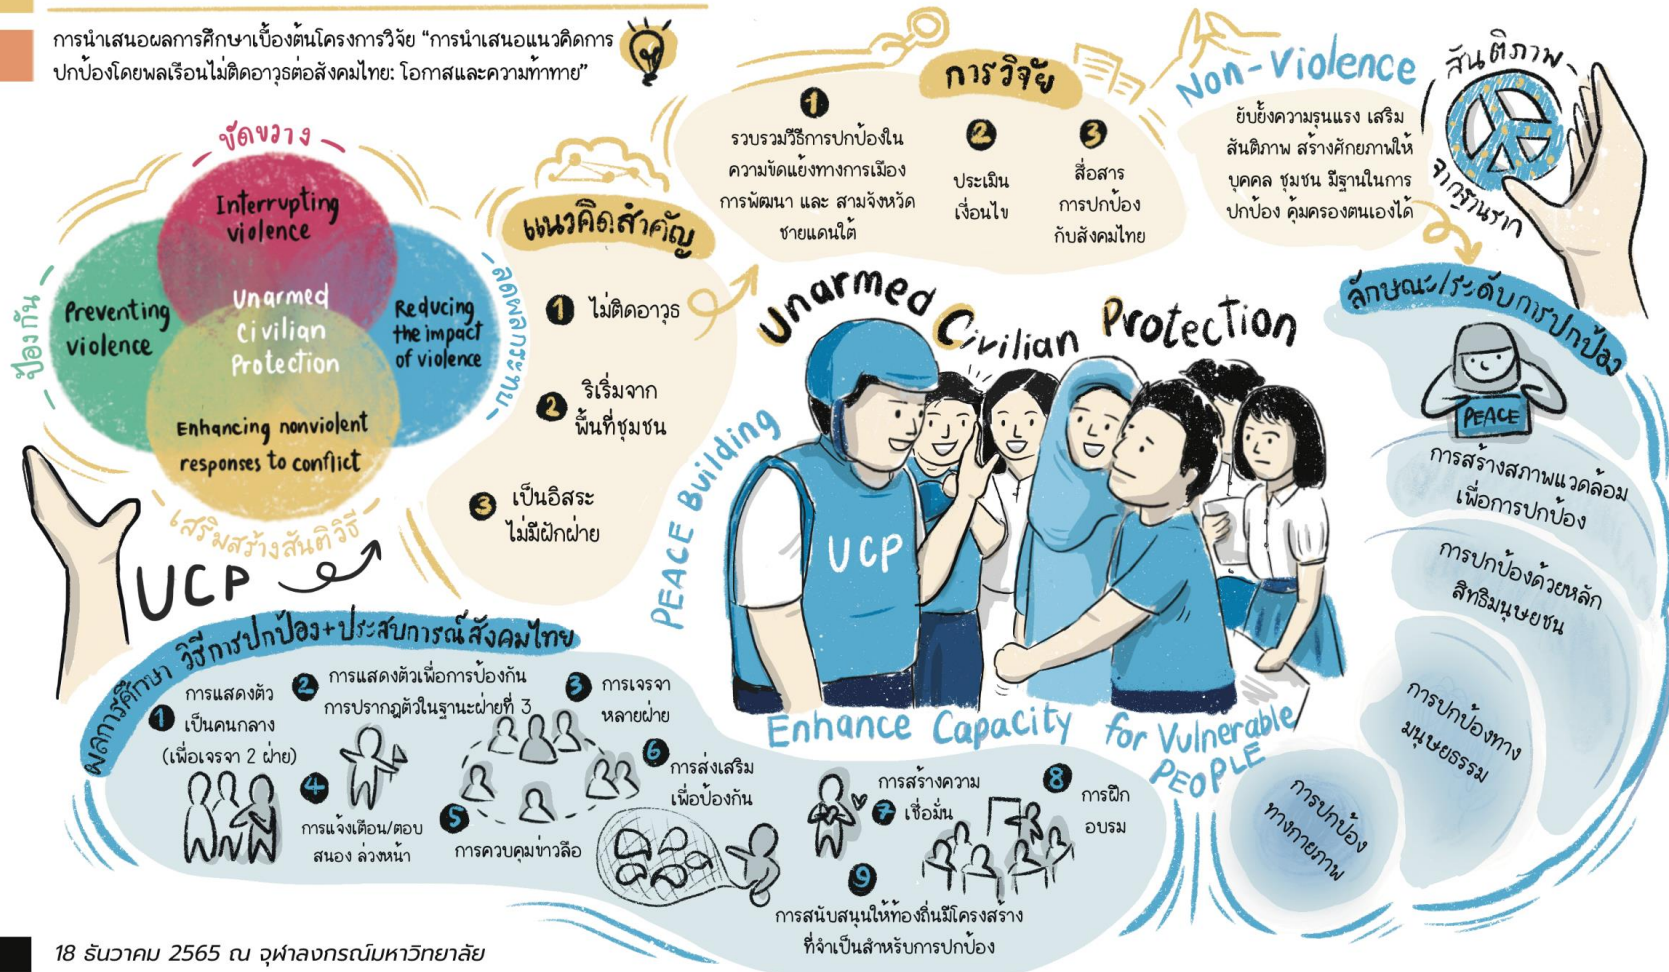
การนำเสนอผลการศึกษาเบื้องต้นโครงการวิจัย "การนำเสนอแนวคิดการปกป้องโดยพลเรือนไม่ติดอาวุธต่อสังคมไทย: โอกาสและความท้าทาย"

ขัดขวาง

Interrupting violence

ป้องกัน

Preventing violence

Unarmed Civilian Protection

Reducing the impact of violence

ทุเลาผลกระทบ

Enhancing nonviolent responses to conflict

เสริมสร้างสันติวิธี

UCP

แนวคิดสำคัญ

1 ไม่ติดอาวุธ

2 ริเริ่มจากพื้นที่ชุมชน

3 เป็นอิสระ ไม่มีฝักฝ่าย

การวิจัย

1 รวบรวมวิธีการปกป้องในความขัดแย้งทางการเมือง การพัฒนา และ สามจังหวัดชายแดนใต้

2 ประเมินเงื่อนไข

3 สื่อสารการปกป้องกับสังคมไทย

Non-Violence

ยับยั้งความรุนแรง เสริมสันติภาพ สร้างศักยภาพให้บุคคล ชุมชน มีฐานในการปกป้อง คุ้มครองตนเองได้

สันติภาพ

จากฐานราก

Unarmed Civilian Protection

PEACE Building

UCP

Enhance Capacity for Vulnerable PEOPLE

ลักษณะ/ระดับการปกป้อง

PEACE

การสร้างสภาพแวดล้อมเพื่อการปกป้อง

การปกป้องด้วยหลักสิทธิมนุษยชน

การปกป้องทางมนุษยธรรม

การปกป้องทางกายภาพ

ผลการศึกษา วิธีการปกป้อง+ประสบการณ์สังคมไทย

1 การแสดงตัวเป็นคนกลาง (เพื่อเจรจา 2 ฝ่าย)

2 การแสดงตัวเพื่อการป้องกัน การปรากฏตัวในฐานะฝ่ายที่ 3

3 การเจรจาหลายฝ่าย

4 การแจ้งเตือน/ตอบสนอง ล่วงหน้า

5 การควบคุมข่าวลือ

6 การส่งเสริมเพื่อป้องกัน

7 การสร้างความเชื่อมั่น

8 การฝึกอบรม

9 การสนับสนุนให้ท้องถิ่นมีโครงสร้างที่จำเป็นสำหรับการปกป้อง

18 ธันวาคม 2565 ณ จุฬาลงกรณ์มหาวิทยาลัย